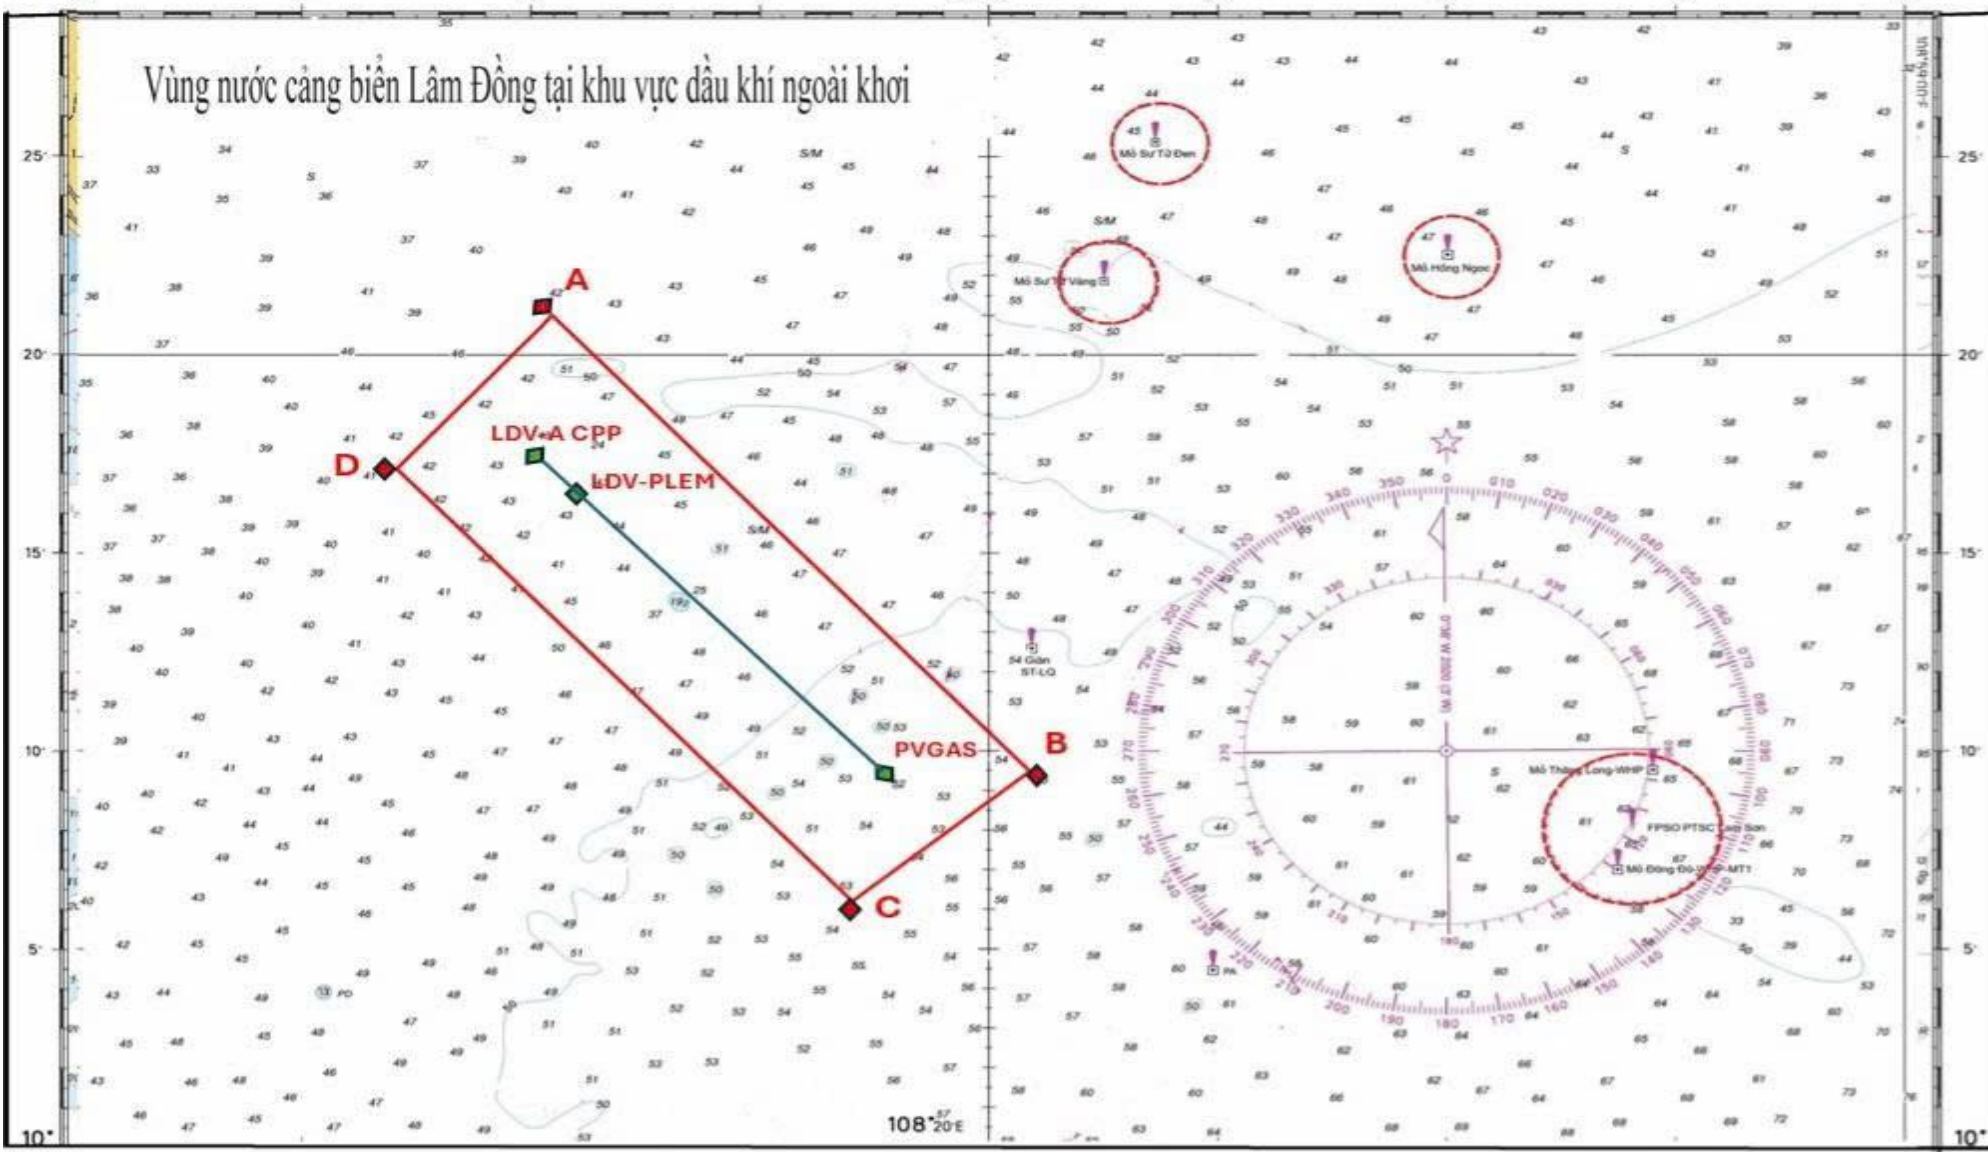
Vùng nước cảng biển Lâm Đồng tại khu vực dầu khí ngoài khơi

A

B

C

D

LDV-A CPP

LDV-PLEM

PVGAS

Mỏ Sư Tử Đen

Mỏ Sư Tử Vàng

Mỏ Hồng Ngọc

Giàn ST-LQ

Mỏ Thăng Long-WHP

FPSO PTSC Lam Sơn

Mỏ Đông Đô-WHP-MT1

25'

20'

15'

10'

5'

10°

108°20'E